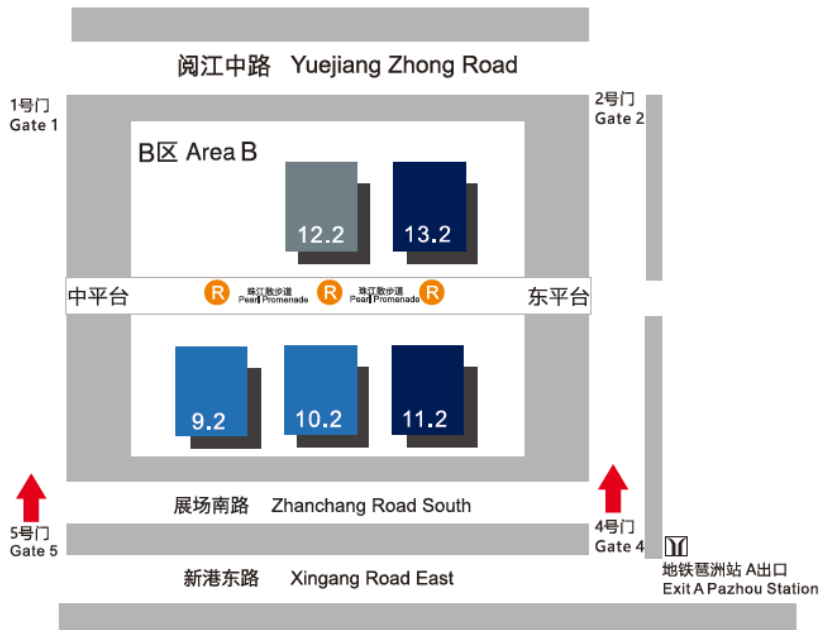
阅江中路 Yuejiang Zhong Road

1号门
Gate 1

2号门
Gate 2

B区 Area B

12.2

13.2

中平台

R 珠江散步道 Pearl Promenade R 珠江散步道 Pearl Promenade R

东平台

9.2

10.2

11.2

展场南路 Zhanchang Road South

5号门
Gate 5

4号门
Gate 4

地铁琶洲站 A出口
Exit A Pazhou Station

新港东路 Xingang Road East